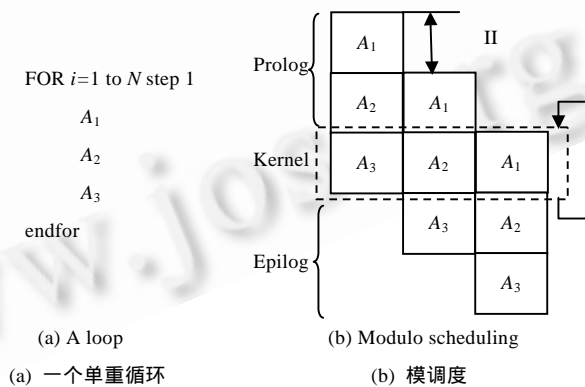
FOR $i$=1 to $N$ step 1

$A_1$

$A_2$

$A_3$

endfor

Prolog

$A_1$

II

$A_2$ $A_1$

Kernel

$A_3$ $A_2$ $A_1$

$A_3$ $A_2$

Epilog

$A_3$

(a) A loop

(b) Modulo scheduling

(a) 一个单重循环

(b) 模调度